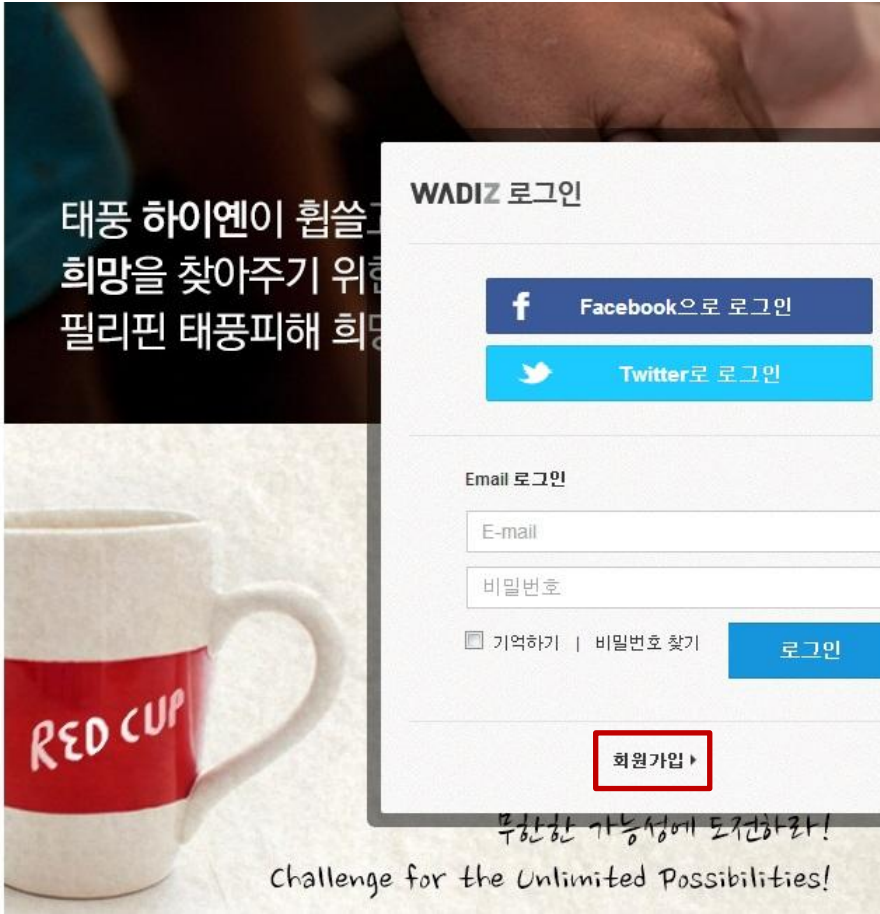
태풍 하이옌이 휩쓸고
희망을 찾아주기 위한
필리핀 태풍피해 희망

WADIZ 로그인

Facebook으로 로그인

Twitter로 로그인

Email 로그인

E-mail

비밀번호

기억하기 | 비밀번호 찾기

로그인

회원가입

RED CUP

무한한 가능성에 도전하라!
Challenge for the Unlimited Possibilities!